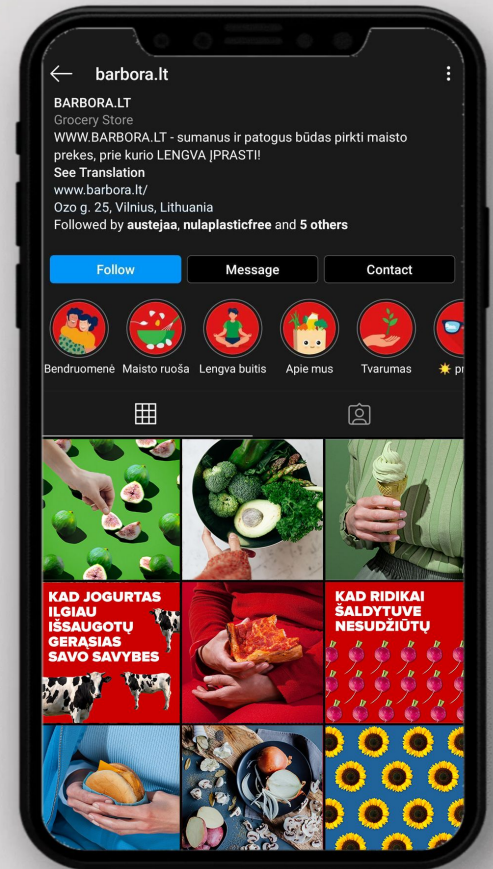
barbora.lt

BARBORA.LT
Grocery Store
WWW.BARBORA.LT - sumanus ir patogus būdas pirkti maisto prekes, prie kurio LENGVA ĮPRASTI!
See Translation
www.barbora.lt/
Ozo g. 25, Vilnius, Lithuania
Followed by austejaa, nulaplasticfree and 5 others

Follow
Message
Contact

Bendruomenė
Maisto ruoša
Lengva buitis
Apie mus
Tvarumas
pr

KAD JOGURTAS ILGIAU IŠSAUGOTŲ GERĄSIAS SAVO SAVYBES

KAD RIDIKAI ŠALDYTUVE NESUDŽIŪTŲ